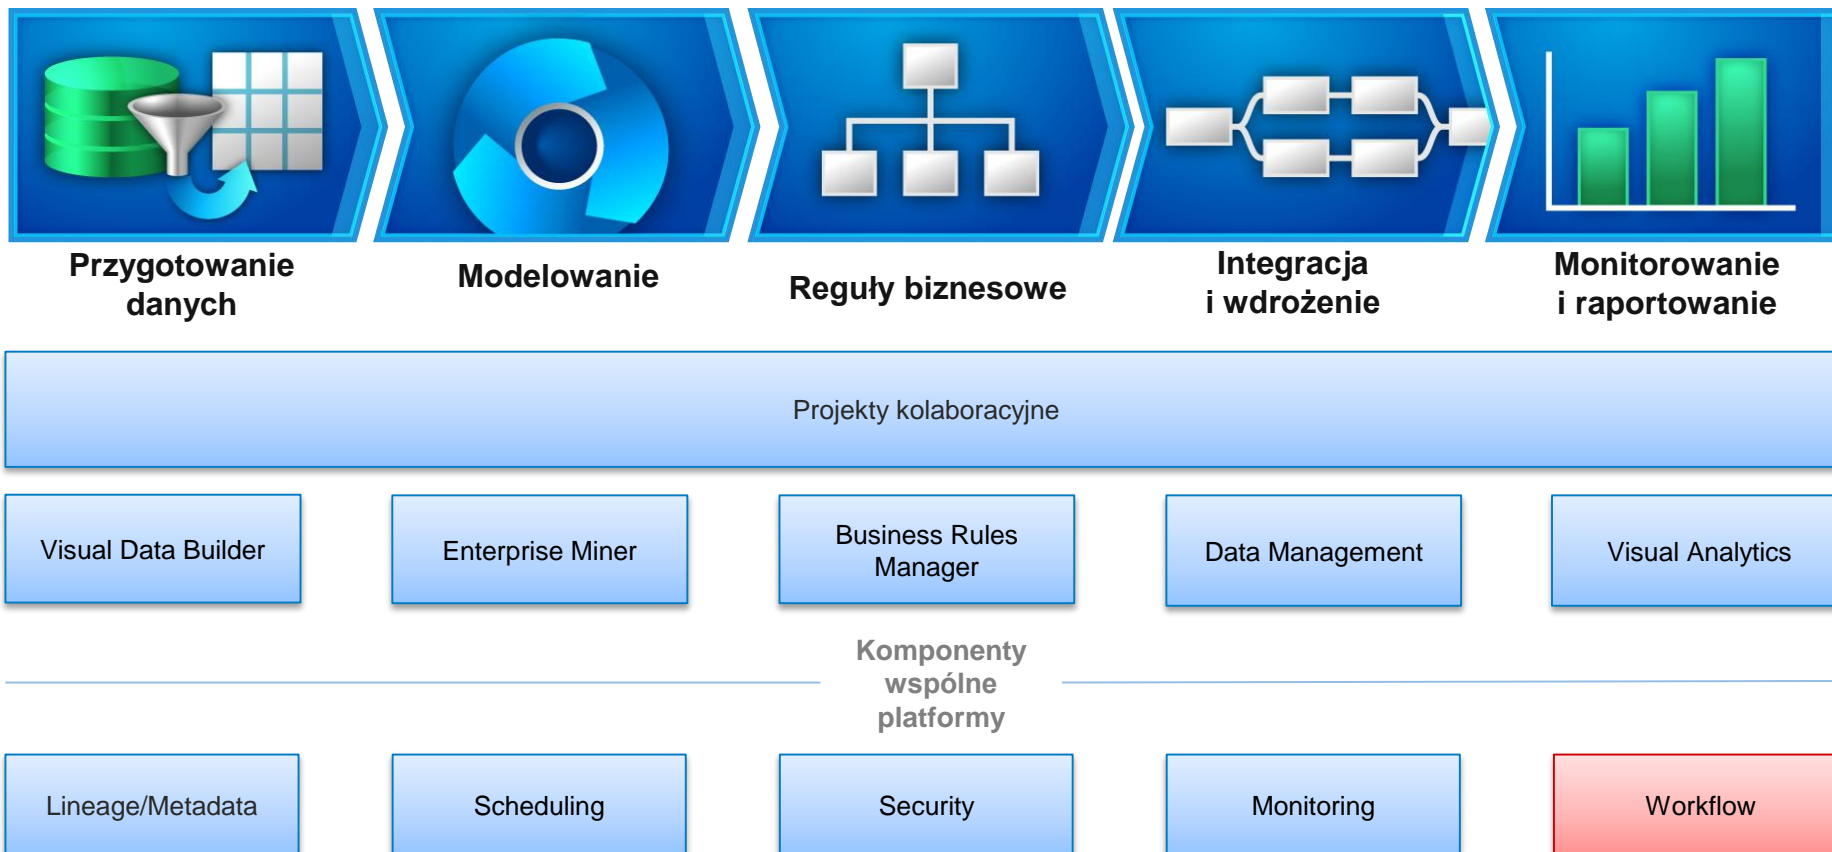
Przygotowanie danych

Modelowanie

Reguły biznesowe

Integracja i wdrożenie

Monitorowanie i raportowanie

Projekty kolaboracyjne

Visual Data Builder

Enterprise Miner

Business Rules Manager

Data Management

Visual Analytics

Komponenty wspólne platformy

Lineage/Metadata

Scheduling

Security

Monitoring

Workflow